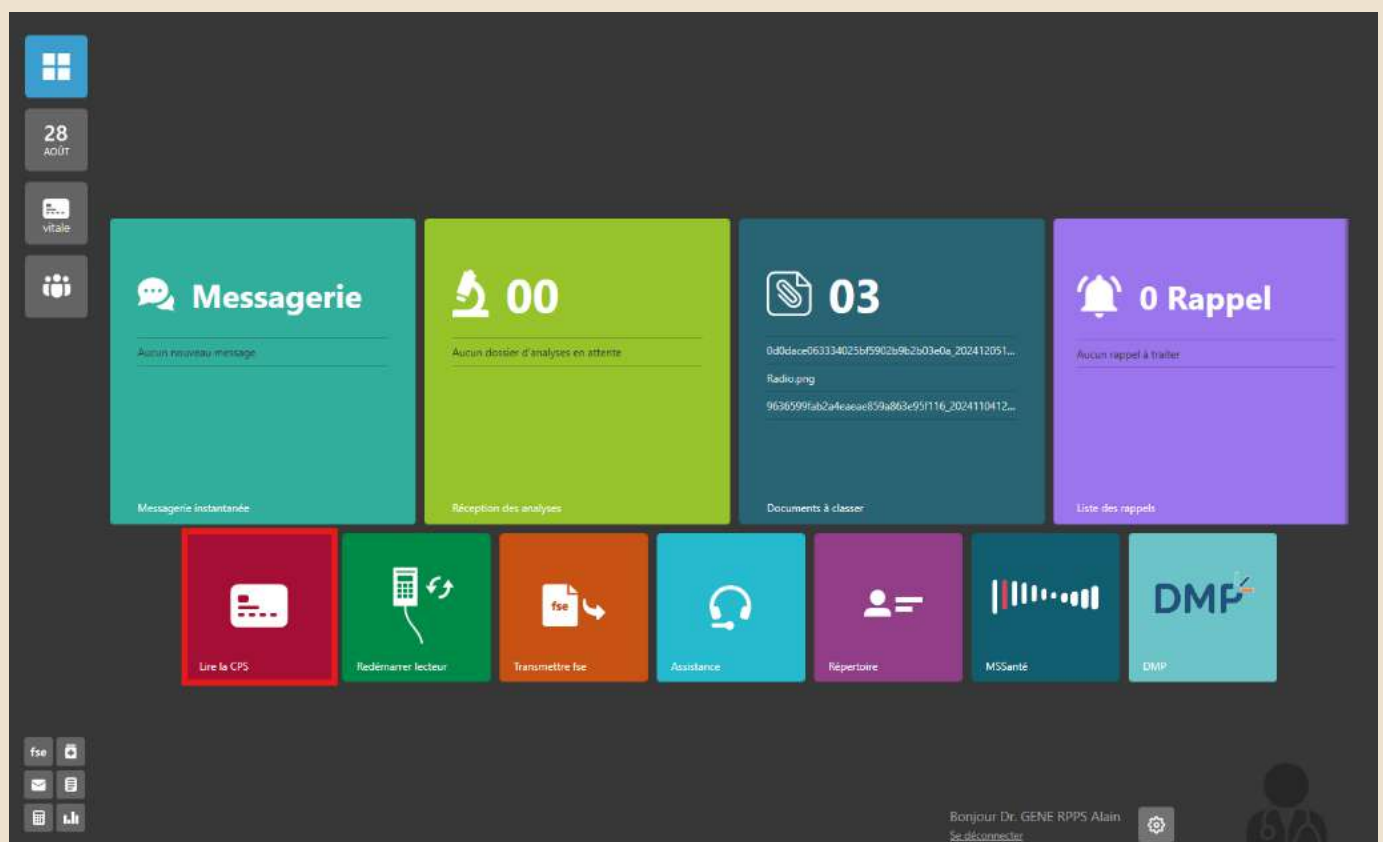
28
AOÛT

vitale

Messagerie

Aucun nouveau message

Messagerie instantanée

00

Aucun dossier d'analyses en attente

Réception des analyses

03

0d0dace063334025bf5902b9b2b03e0a_202412051...

Radio.png

9636599fab2a4eaeae859a863e95f116_2024110412...

Documents à classer

0 Rappel

Aucun rappel à traiter

Liste des rappels

Lire la CPS

Redémarrer lecteur

fse

Transmettre fse

Assistance

Répertoire

MSSanté

DMP

DMP

fse

Bonjour Dr. GENE RPPS Alain

Se déconnecter